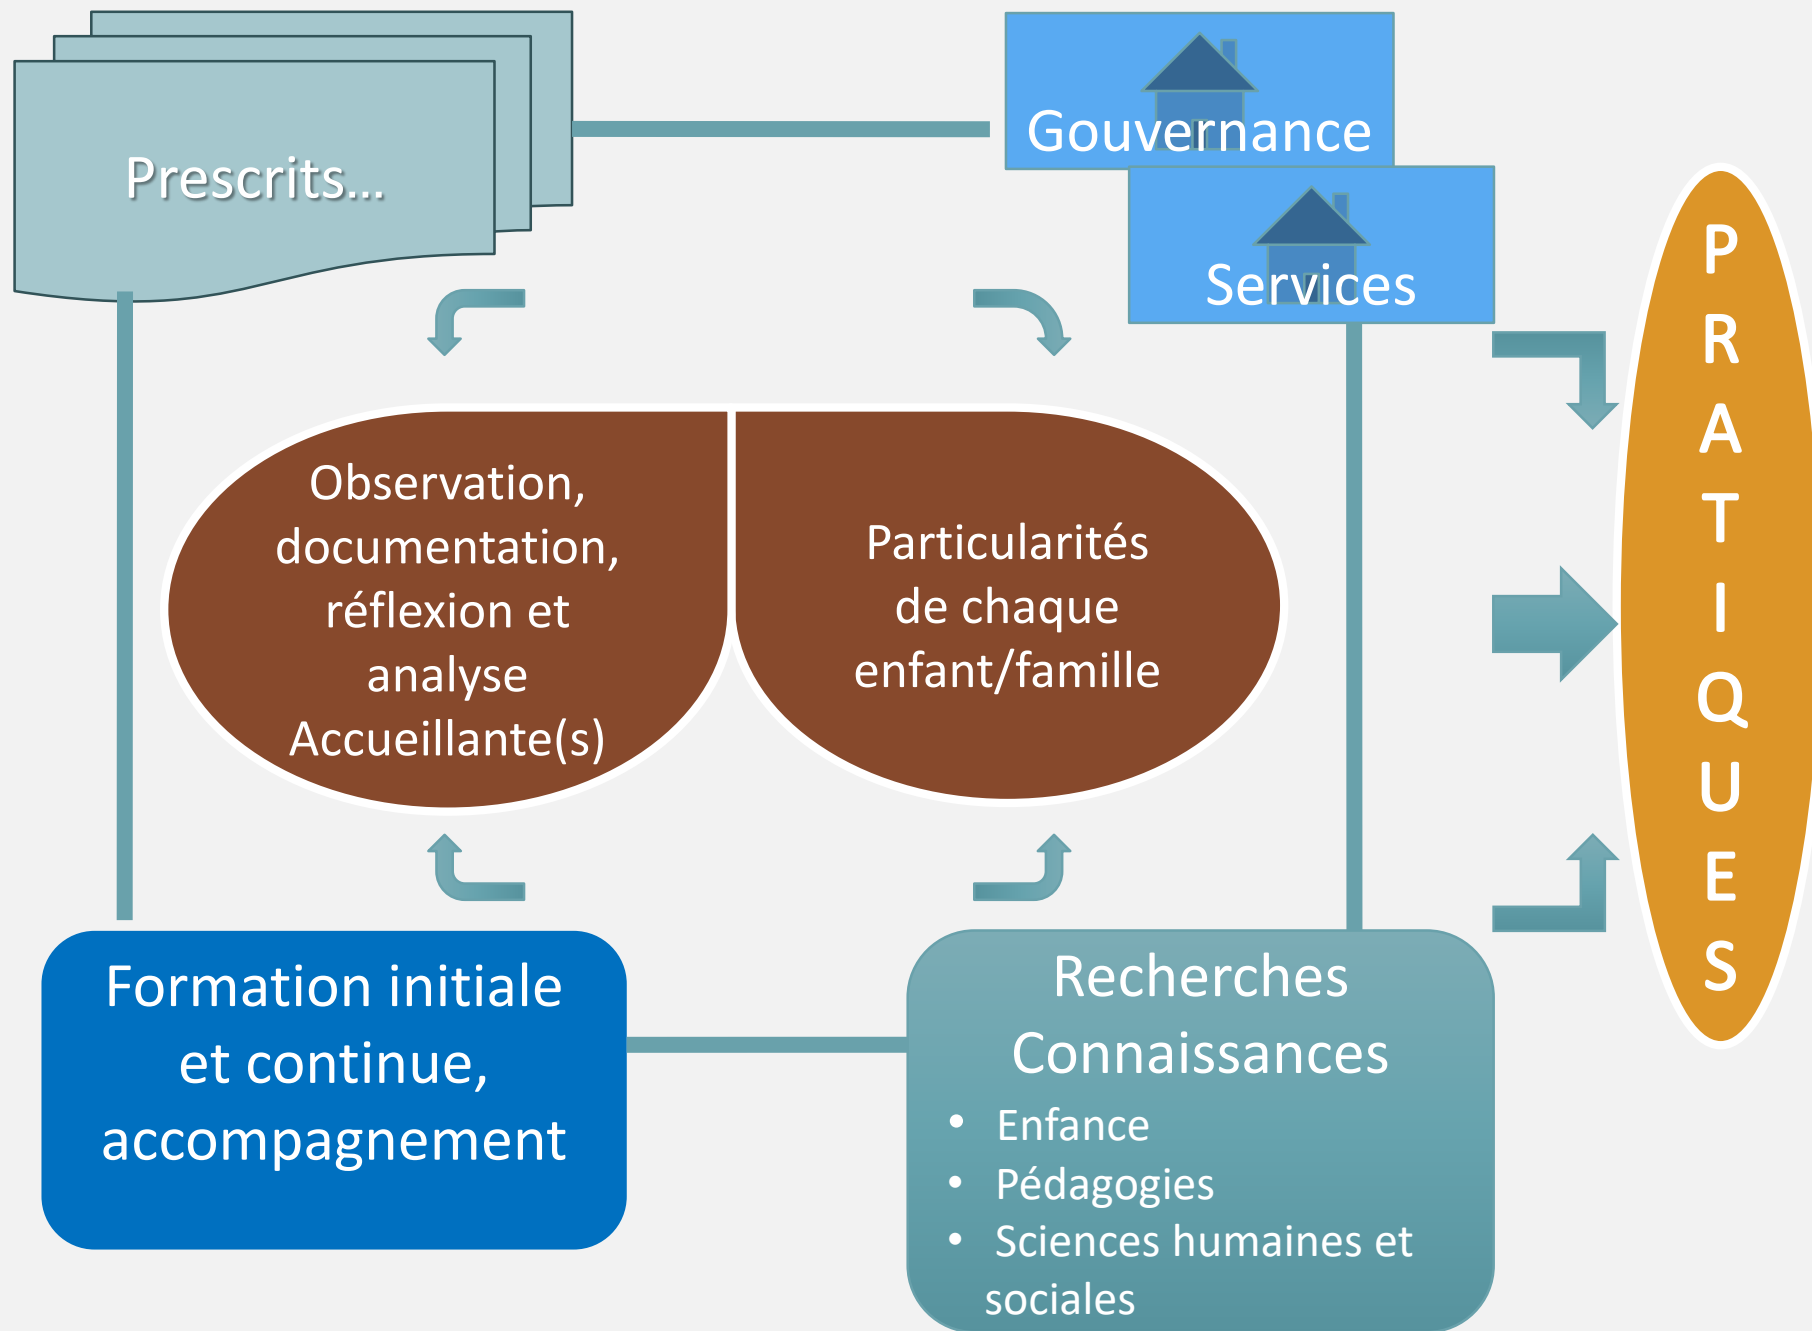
Prescrits...

Gouvernance

Services

PRATIQUES

Observation, documentation, réflexion et analyse Accueillante(s)

Particularités de chaque enfant/famille

Formation initiale et continue, accompagnement

Recherches Connaissances

- Enfance
- Pédagogies
- Sciences humaines et sociales